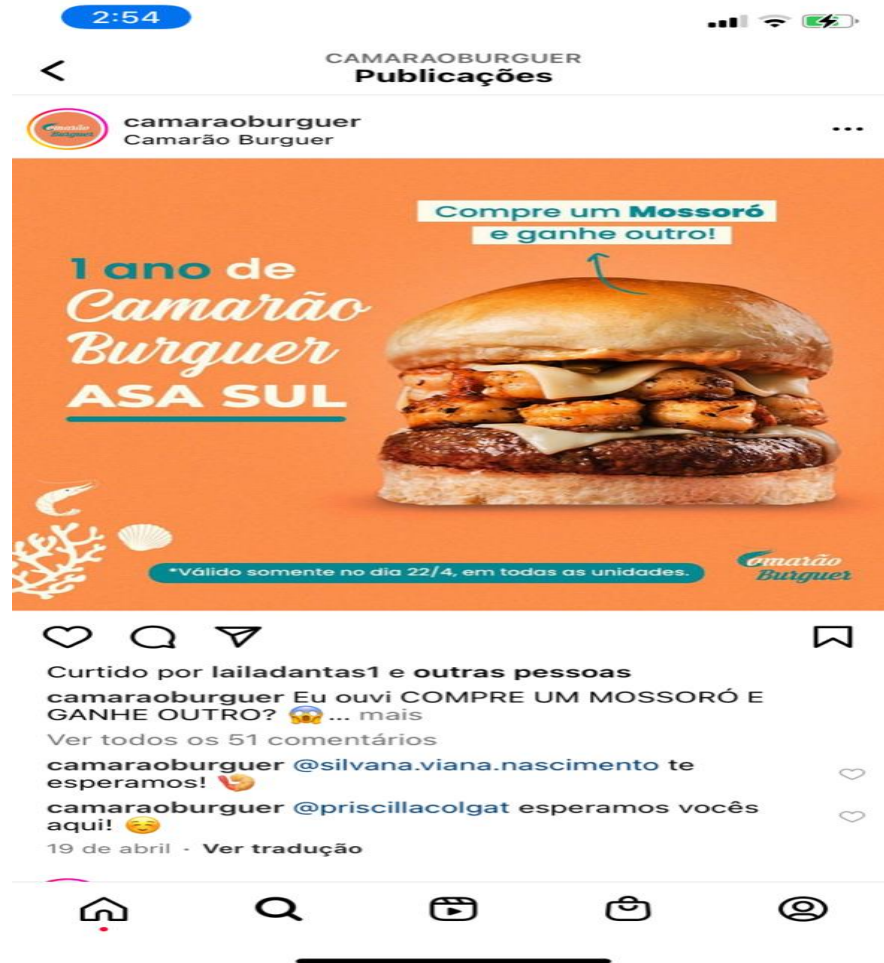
2:54

<
CAMARAOBURGUER
Publicações

Camarão Burguer
camaraoburguer
Camarão Burguer
...

Compre um Mossoró e ganhe outro!

1 ano de Camarão Burguer ASA SUL

*Válido somente no dia 22/4, em todas as unidades.

Camarão Burguer

Curtido por lailadantas1 e outras pessoas
camaraoburguer Eu ouvi COMPRE UM MOSSORÓ E GANHE OUTRO? 😱 ... mais
Ver todos os 51 comentários
camaraoburguer @silvana.viana.nascimento te esperamos! 🍤
camaraoburguer @priscillacolgat esperamos vocês aqui! 😊
19 de abril · Ver tradução